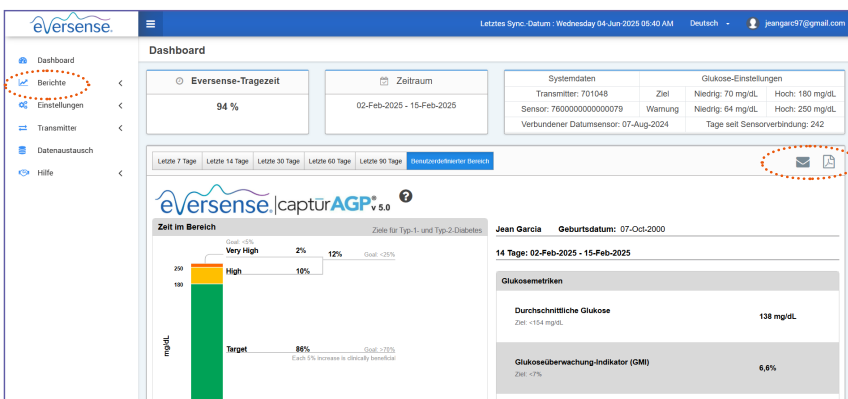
eversense

Letztes Sync.-Datum : Wednesday 04-Jun-2025 05:40 AM Deutsch jeangarc97@gmail.com

Dashboard
Berichte
Einstellungen
Transmitter
Datenaustausch
Hilfe

Dashboard

Eversense-Tragezeit
94 %

Zeitraum
02-Feb-2025 - 15-Feb-2025

| Systemdaten | | Glukose-Einstellungen | |
|---|---|---|---|
| Transmitter: 701048 | Ziel | Niedrig: 70 mg/dL | Hoch: 180 mg/dL |
| Sensor: 7600000000000079 | Warnung | Niedrig: 64 mg/dL | Hoch: 250 mg/dL |
| Verbundener Datumsensor: 07-Aug-2024 | | Tage seit Sensorverbindung: 242 | |

Letzte 7 Tage | Letzte 14 Tage | Letzte 30 Tage | Letzte 60 Tage | Letzte 90 Tage | Benutzerdefinierter Bereich

eversense | captürAGP v 5.0

Zeit im Bereich
Ziele für Typ-1- und Typ-2-Diabetes

Goal: <5%
Very High 2%
12%
Goal: <25%
250
High 10%
180
mg/dL
Target 86%
Goal: >70%
Each 5% increase is clinically beneficial

Jean Garcia Geburtsdatum: 07-Oct-2000

14 Tage: 02-Feb-2025 - 15-Feb-2025

Glukosemetriken

Durchschnittliche Glukose
Ziel: <154 mg/dL
138 mg/dL

Glukoseüberwachung-Indikator (GMI)
Ziel: <7%
6,6%